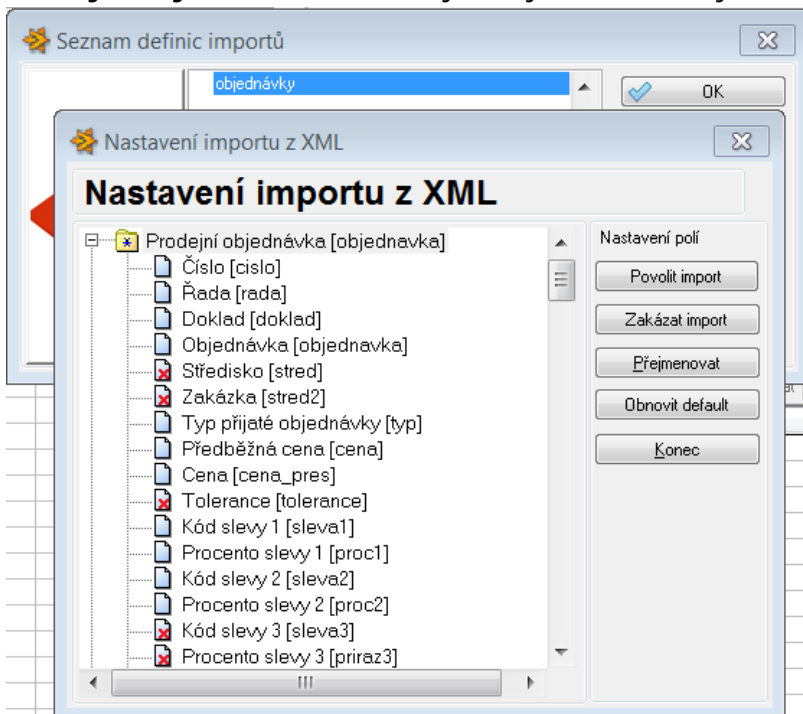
Seznam definic importů

objednávky

OK

Nastavení importu z XML

Nastavení importu z XML

Prodejní objednávka [objednavka]
Číslo [cislo]
Řada [rada]
Doklad [doklad]
Objednávka [objednavka]
Středisko [stred]
Zakázka [stred2]
Typ přijaté objednávky [typ]
Předběžná cena [cena]
Cena [cena_pres]
Tolerance [tolerance]
Kód slevy 1 [sleva1]
Procento slevy 1 [proc1]
Kód slevy 2 [sleva2]
Procento slevy 2 [proc2]
Kód slevy 3 [sleva3]
Procento slevy 3 [priraz3]

Nastavení polí

Povolit import

Zakázat import

Přejmenovat

Obnovit default

Konec